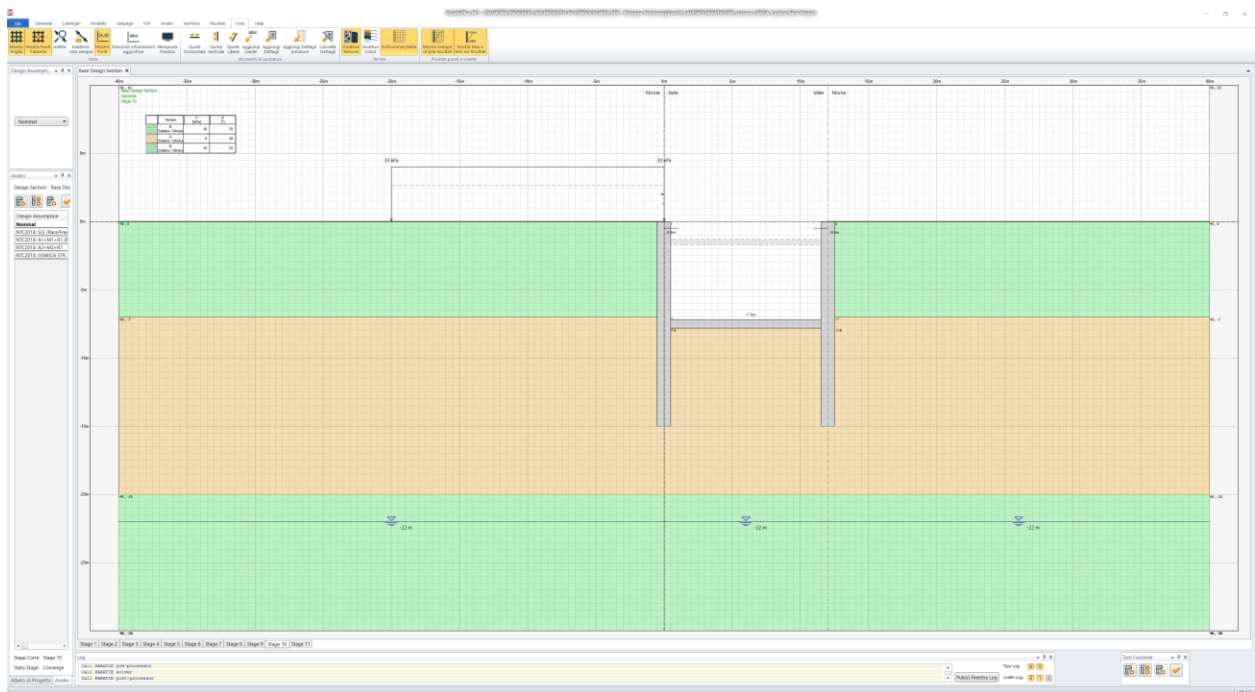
File Generale Cataloghi Modello Seepage VSP Analisi Verifiche Risultati Vista Help

Mostra Griglia Mostra Punti Calamita Adatta Adatta la vista sempre Mostra Punti Nascondi Informazioni Aggiuntive Reimposta Finestre

Griglia

Quota Orizzontale Quota Verticale Quota Libera Aggiungi Leader Aggiungi Dettagli Aggiungi Dettagli armature Cancella Dettagli

Strumenti di quotatura

Disattiva Texture Disattiva Colori Sottolineatura Stile

Texture

Mostra Sempre Griglia Risultati Mostra Max e Min Risultati

Risultati parete e sotterra

Design Assumptio... ▾ ⊕ ✕

Nominal

Analisi ▾ ⊕ ✕

Design Section: Base Des

Design Assumption
Nominal
NTC2018: SLE (Rara/Freq
NTC2018: A1+M1+R1 (R
NTC2018: A2+M2+R1
NTC2018: SISMICA STR

Base Design Section ✕

-40m -35m -30m -25m -20m -15m -10m -5m 0m 5m 10m 15m 20m 25m 30m 35m 40m

Base Design Section
Nominal
Stage 10

| | Nome | γ kN/m³ | φ' ° |
|---|---|---|---|
| | R Sabbia / Ghiaia | 18 | 35 |
| | V Sabbia / Ghiaia | 8 | 30 |
| | B Sabbia / Ghiaia | 18 | 35 |

5m

0m

-5m

-10m

-15m

-20m

-25m

30 kPa

30 kPa

Monte Valle

Valle Monte

-7.5m

-22 m

-22 m

-22 m

Stage 1 Stage 2 Stage 3 Stage 4 Stage 5 Stage 6 Stage 7 Stage 8 Stage 9 Stage 10 Stage 11

Stage Corre: Stage 10

Stato Stage: Converge

Albero di Progetto Analisi

Log

Call PARATIE pre-processor
Call PARATIE solver
Call PARATIE post-processor

Pulisci Finestra Log

Tipo Log:

Livello Log:

Tasti Funzione ▾ ⊕ ✕